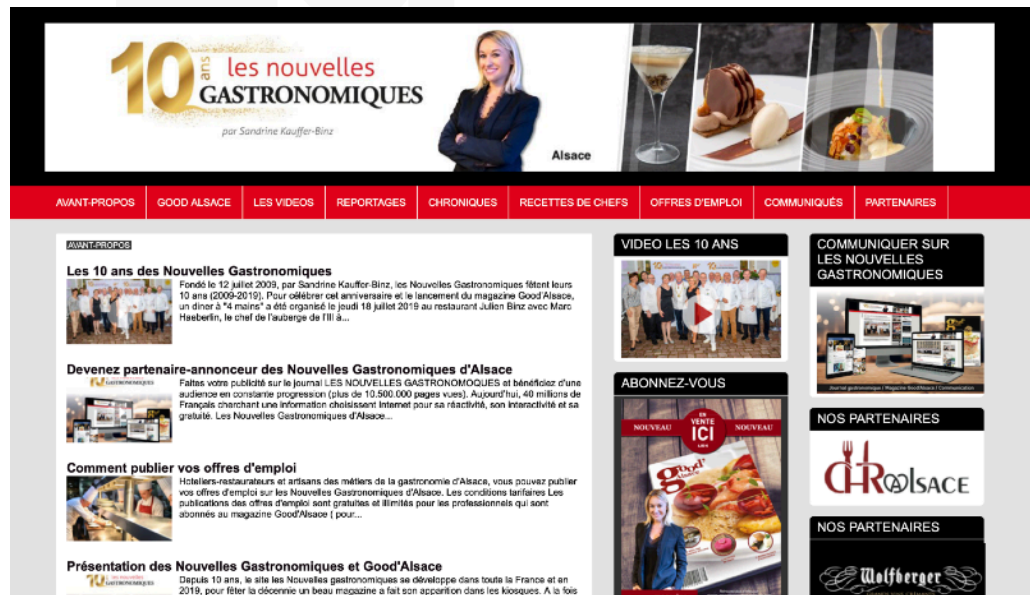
10 ans les nouvelles GASTRONOMIQUES

par Sandrine Kauffer-Binz

Alsace

AVANT-PROPOS | GOOD ALSACE | LES VIDEOS | REPORTAGES | CHRONIQUES | RECETTES DE CHEFS | OFFRES D'EMPLOI | COMMUNIQUÉS | PARTENAIRES

AVANT-PROPOS

Les 10 ans des Nouvelles Gastronomiques

Fondé le 12 juillet 2009, par Sandrine Kauffer-Binz, les Nouvelles Gastronomiques fêtent leurs 10 ans (2009-2019). Pour célébrer cet anniversaire et le lancement du magazine Good'Alsace, un diner à "4 mains" a été organisé le jeudi 18 juillet 2019 au restaurant Julien Binz avec Marc Haeberlin, le chef de l'auberge de l'Ill à...

Devenez partenaire-annonceur des Nouvelles Gastronomiques d'Alsace

Faites votre publicité sur le journal LES NOUVELLES GASTRONOMIQUES et bénéficiez d'une audience en constante progression (plus de 10.500.000 pages vues). Aujourd'hui, 40 millions de Français cherchant une information choisissent Internet pour sa réactivité, son interactivité et sa gratuité. Les Nouvelles Gastronomiques d'Alsace...

Comment publier vos offres d'emploi

Hoteliers-restaurateurs et artisans des métiers de la gastronomie d'Alsace, vous pouvez publier vos offres d'emploi sur les Nouvelles Gastronomiques d'Alsace. Les conditions tarifaires Les publications des offres d'emploi sont gratuites et illimités pour les professionnels qui sont abonnés au magazine Good'Alsace ( pour...

Présentation des Nouvelles Gastronomiques et Good'Alsace

Depuis 10 ans, le site les Nouvelles gastronomiques se développe dans toute la France et en 2019, pour fêter la décennie un beau magazine a fait son apparition dans les kiosques. A la fois

VIDEO LES 10 ANS

ABONNEZ-VOUS

NOUVEAU EN VENTE ICI NOUVEAU

good

COMMUNIQUER SUR LES NOUVELLES GASTRONOMIQUES

NOS PARTENAIRES

CHR ALSACE

NOS PARTENAIRES

Wolfberger